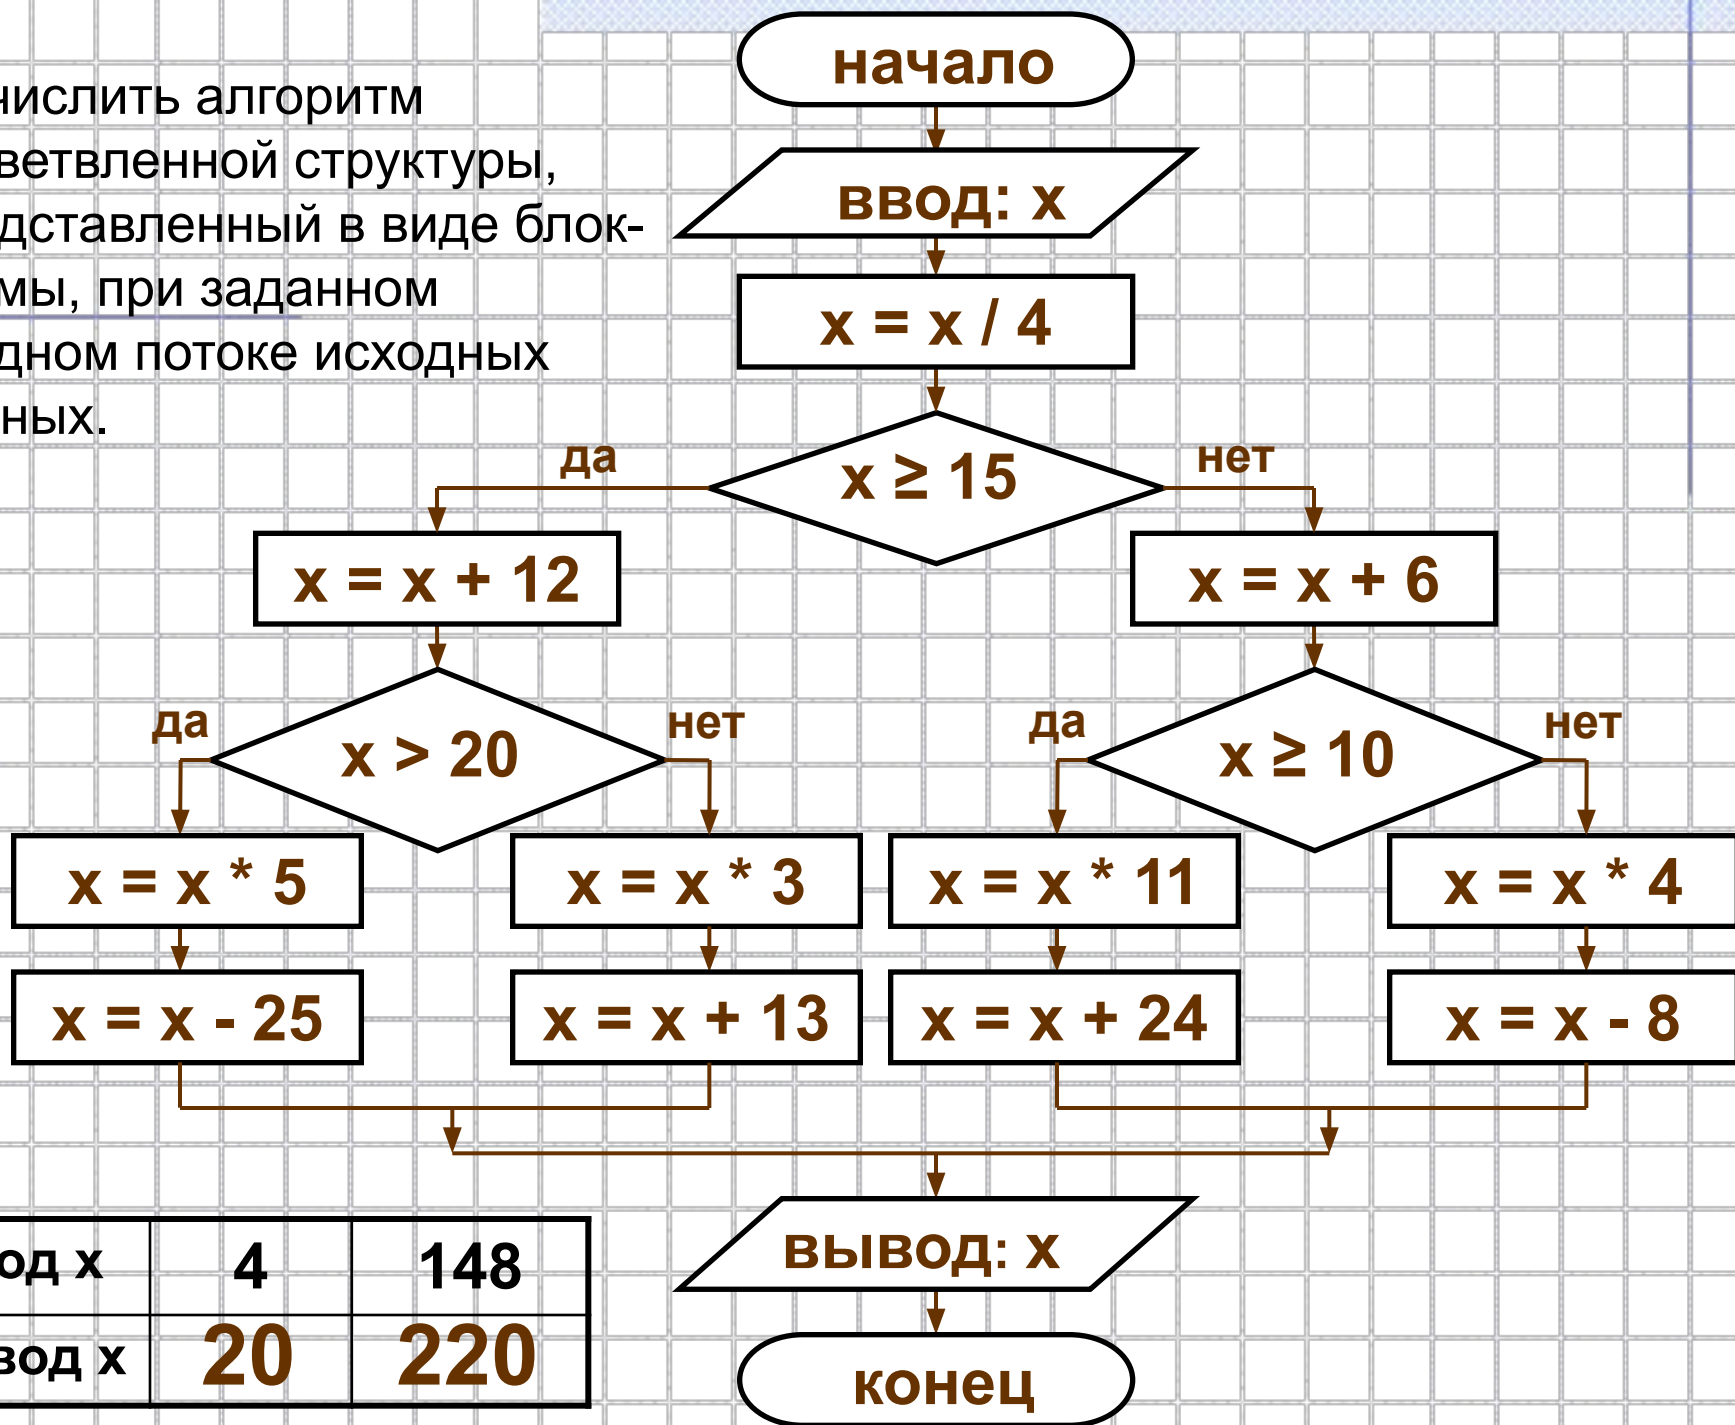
ычислить алгоритм ветвленной структуры, дставленный в виде блок-мы, при заданном дном потоке исходных ных.

начало

ввод: x

x = x / 4

x ≥ 15

да

нет

x = x + 12

x = x + 6

x > 20

да

нет

x ≥ 10

да

нет

x = x * 5

x = x * 3

x = x * 11

x = x * 4

x = x - 25

x = x + 13

x = x + 24

x = x - 8

вывод: x

конец

| од x | 4 | 148 |
|---|---|---|
| вод x | 20 | 220 |